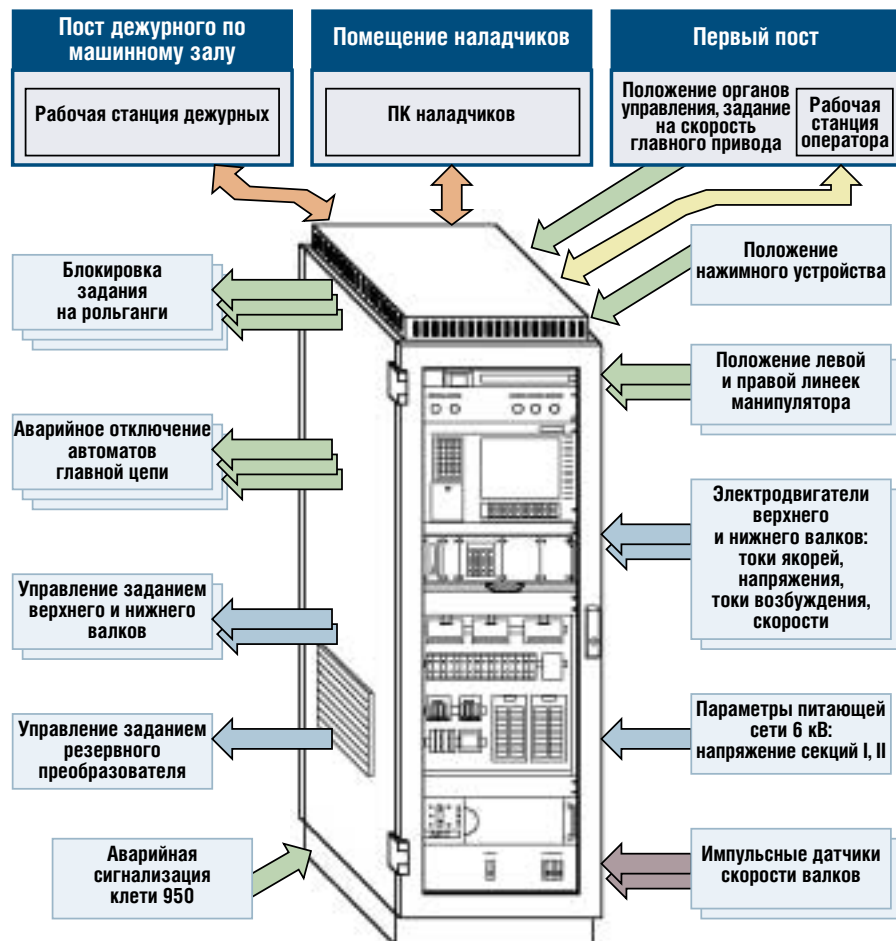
Пост дежурного по машинному залу

Рабочая станция дежурных

Помещение наладчиков

ПК наладчиков

Первый пост

Положение органов управления, задание на скорость главного привода

Рабочая станция оператора

Блокировка задания на рольганги

Положение нажимного устройства

Положение левой и правой линеек манипулятора

Аварийное отключение автоматов главной цепи

Электродвигатели верхнего и нижнего валков: токи якорей, напряжения, токи возбуждения, скорости

Управление заданием верхнего и нижнего валков

Параметры питающей сети 6 кВ: напряжение секций I, II

Управление заданием резервного преобразователя

Аварийная сигнализация клети 950

Импульсные датчики скорости валков